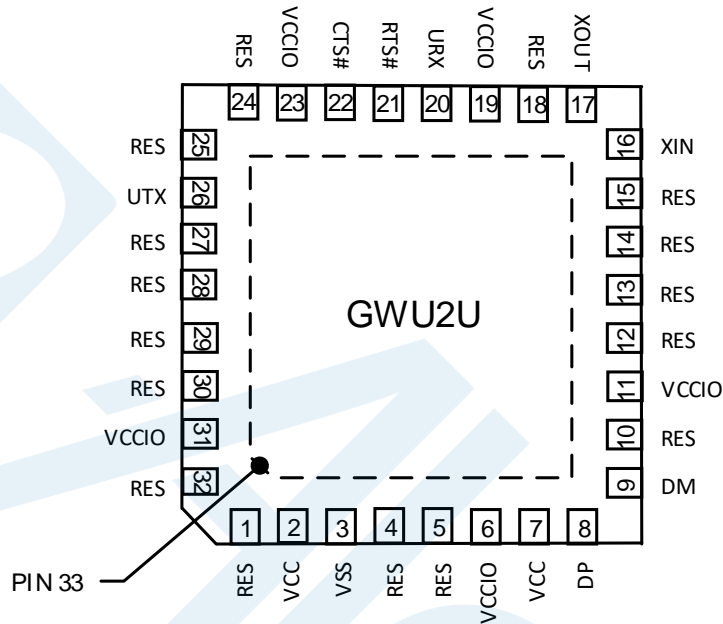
RES VCCIO CTS# RTS# URX VCCIO RES XOUT

24 23 22 21 20 19 18 17

RES 25
UTX 26
RES 27
RES 28
RES 29
RES 30
VCCIO 31
RES 32

16 XIN
15 RES
14 RES
13 RES
12 RES
11 VCCIO
10 RES
9 DM

GWU2U

1 2 3 4 5 6 7 8

RES VCC VSS RES RES VCCIO VCC DP

PIN 33